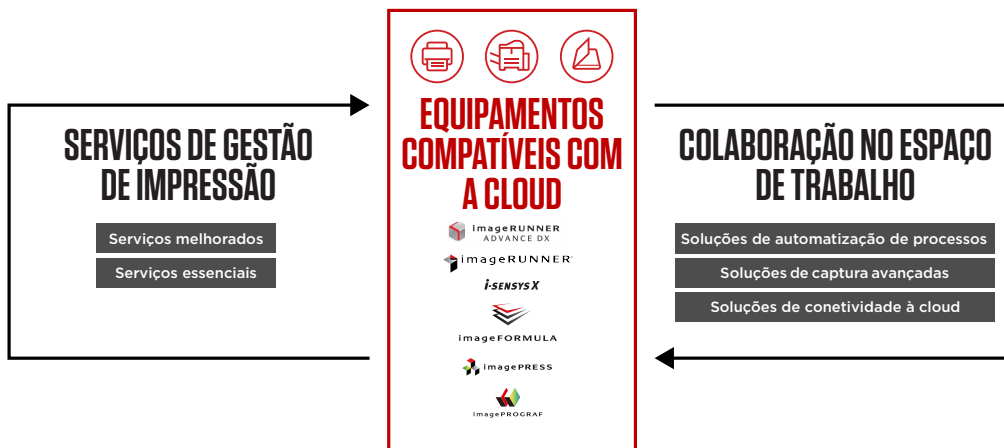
SERVIÇOS DE GESTÃO DE IMPRESSÃO

Serviços melhorados

Serviços essenciais

EQUIPAMENTOS COMPATÍVEIS COM A CLOUD

imageRUNNER ADVANCE DX

imageRUNNER

i-SENSYS X

imageFORMULA

imagePRESS

imagePROGRAF

COLABORAÇÃO NO ESPAÇO DE TRABALHO

Soluções de automatização de processos

Soluções de captura avançadas

Soluções de conetividade à cloud